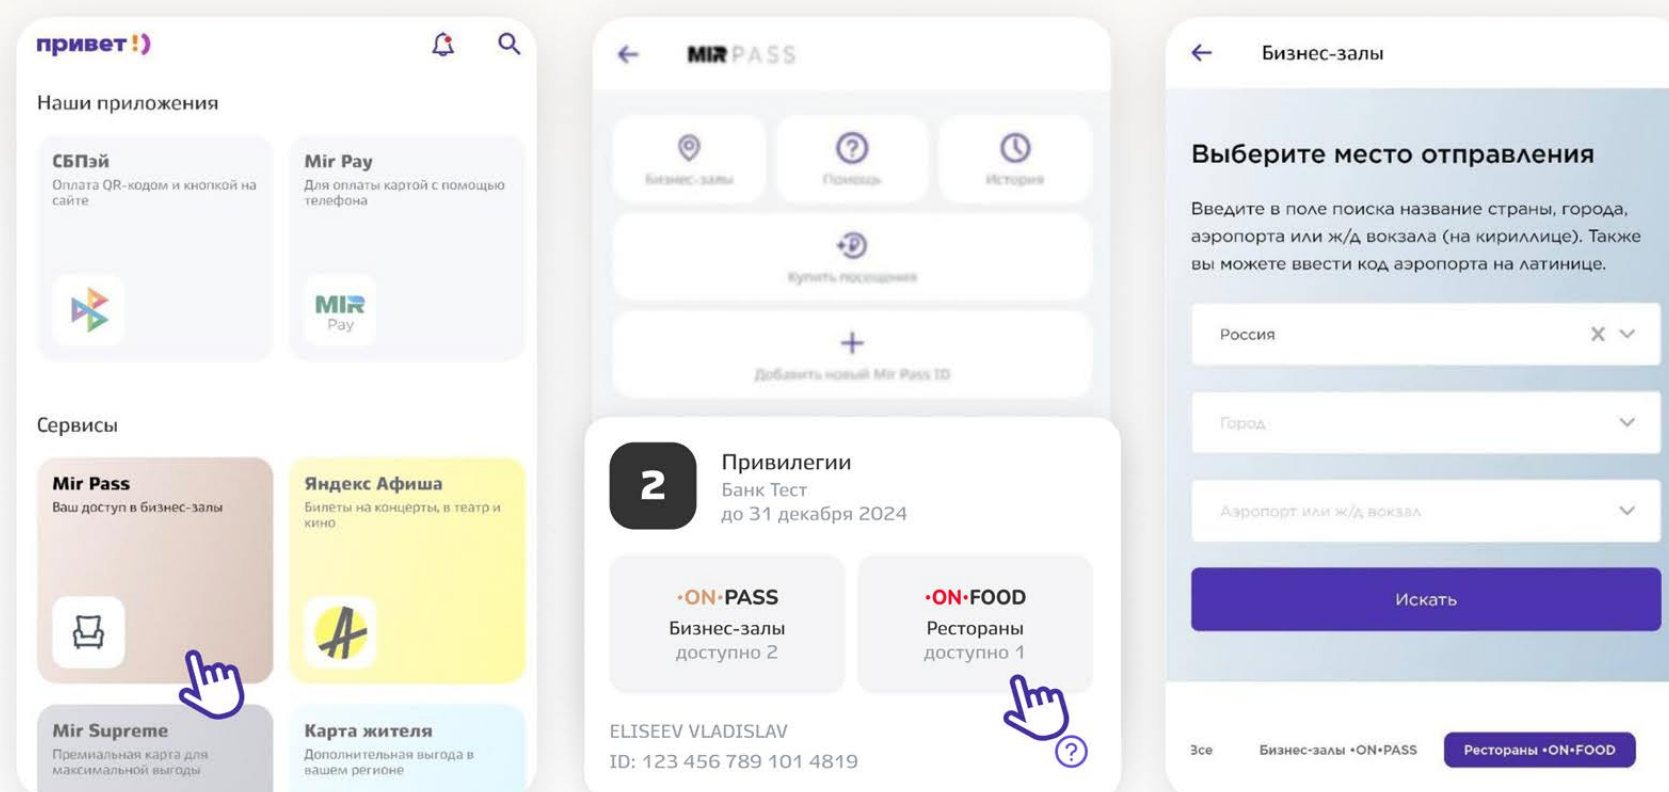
привет!)

Наши приложения

СБПэй
Оплата QR-кодом и кнопкой на сайте

Mir Pay
Для оплаты картой с помощью телефона

MIR Pay

Сервисы

Mir Pass
Ваш доступ в бизнес-залы

Яндекс Афиша
Билеты на концерты, в театр и кино

Mir Supreme
Премиальная карта для максимальной выгоды

Карта жителя
Дополнительная выгода в вашем регионе

MIR PASS

Бизнес-залы

Помощь

История

Купить посещения

Добавить новый Mir Pass ID

2

Привилегии
Банк Тест
до 31 декабря 2024

•ON•PASS
Бизнес-залы
доступно 2

•ON•FOOD
Рестораны
доступно 1

ELISEEV VLADISLAV
ID: 123 456 789 101 4819

Бизнес-залы

Выберите место отправления

Введите в поле поиска название страны, города, аэропорта или ж/д вокзала (на кириллице). Также вы можете ввести код аэропорта на латинице.

Россия

Город

Аэропорт или ж/д вокзал

Искать

Все

Бизнес-залы •ON•PASS

Рестораны •ON•FOOD